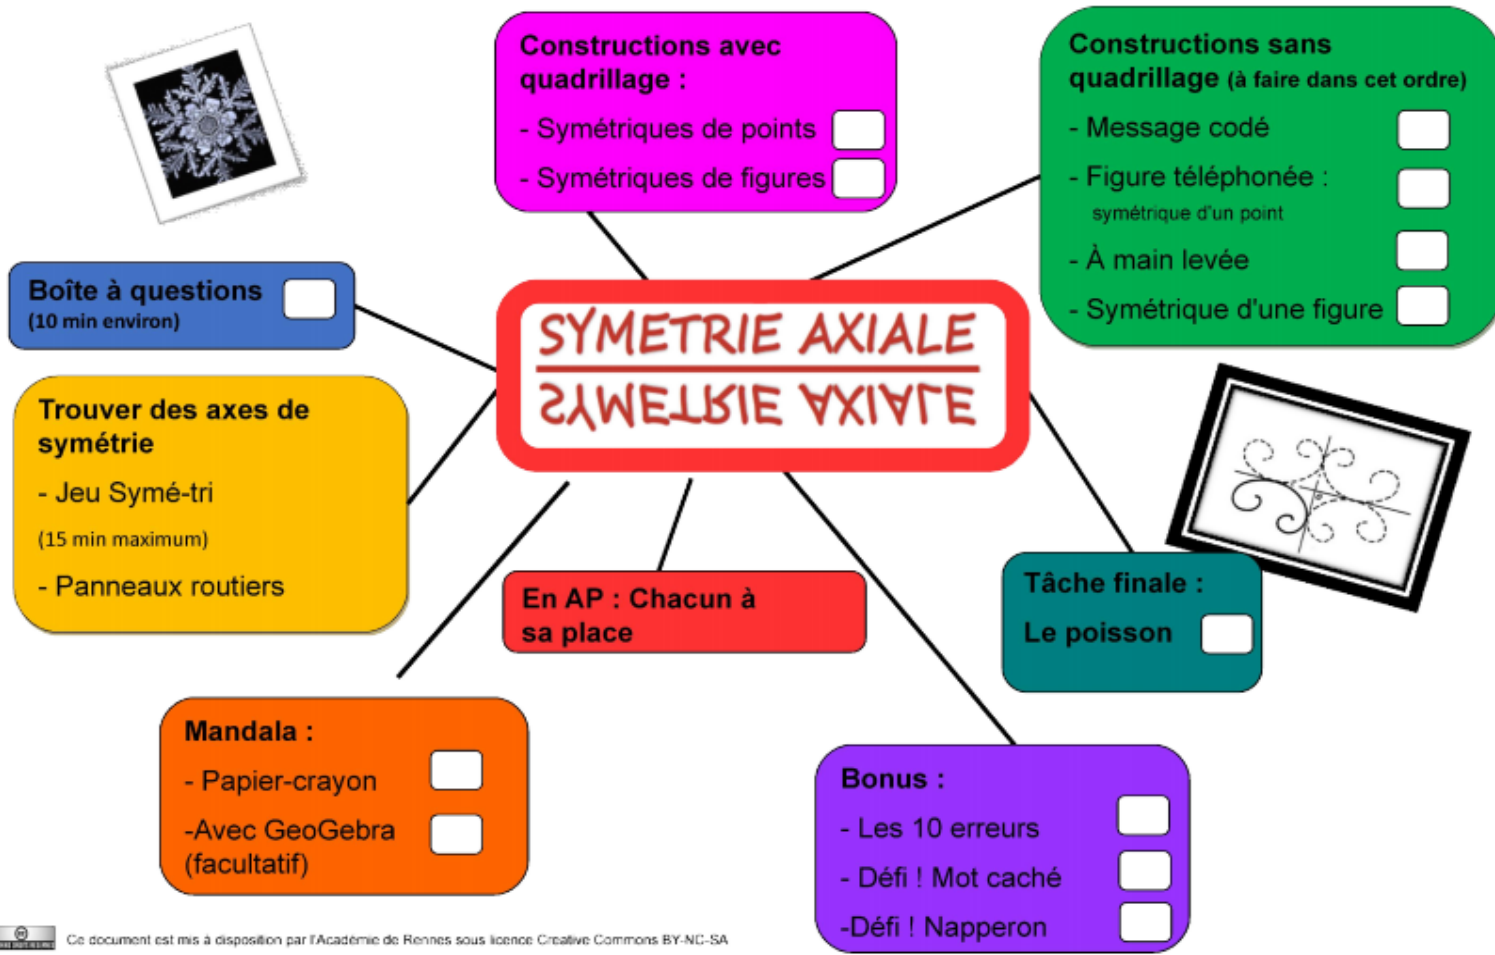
Constructions avec quadrillage :

- Symétriques de points

- Symétriques de figures

Constructions sans quadrillage (à faire dans cet ordre)

- Message codé

- Figure téléphonée : symétrique d'un point

- À main levée

- Symétrique d'une figure

Boîte à questions (10 min environ)

SYMETRIE AXIALE

Trouver des axes de symétrie

- Jeu Symé-tri

(15 min maximum)

- Panneaux routiers

En AP : Chacun à sa place

Tâche finale :

Le poisson

Mandala :

- Papier-crayon

-Avec GeoGebra (facultatif)

Bonus :

- Les 10 erreurs

- Défi ! Mot caché

-Défi ! Napperon

Ce document est mis à disposition par l'Académie de Rennes sous licence Creative Commons BY-NC-SA